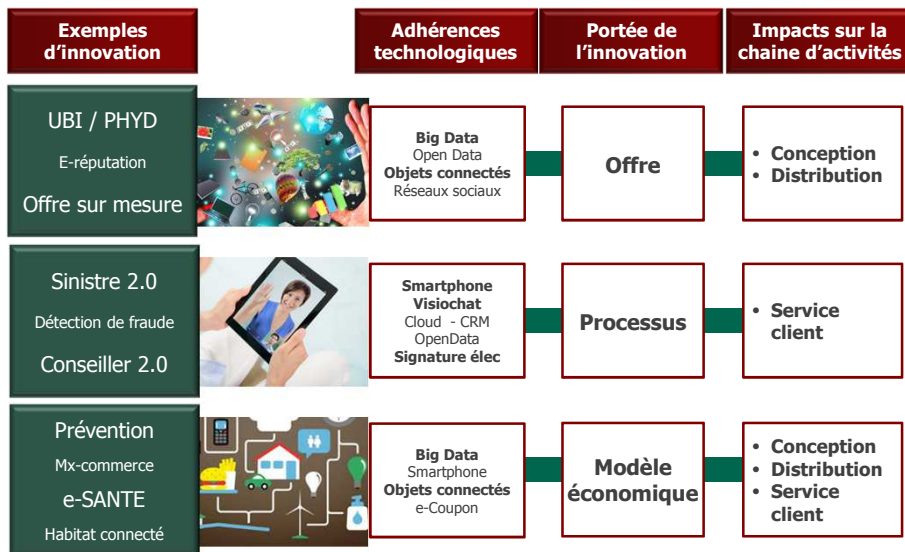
| Exemples d'innovation | Adhérences technologiques | Portée de l'innovation | Impacts sur la chaine d'activités |
|---|---|---|---|
| UBI / PHYD<br>E-réputation<br>Offre sur mesure | **Big Data**<br>Open Data<br>**Objets connectés**<br>Réseaux sociaux | **Offre** | • **Conception**<br>• **Distribution** |
| Sinistre 2.0<br>Détection de fraude<br>Conseiller 2.0 | **Smartphone**<br>**Visiochat**<br>Cloud - CRM<br>OpenData<br>**Signature élec** | **Processus** | • **Service client** |
| Prévention<br>Mx-commerce<br>e-SANTE<br>Habitat connecté | **Big Data**<br>Smartphone<br>**Objets connectés**<br>e-Coupon | **Modèle économique** | • **Conception**<br>• **Distribution**<br>• **Service client** |